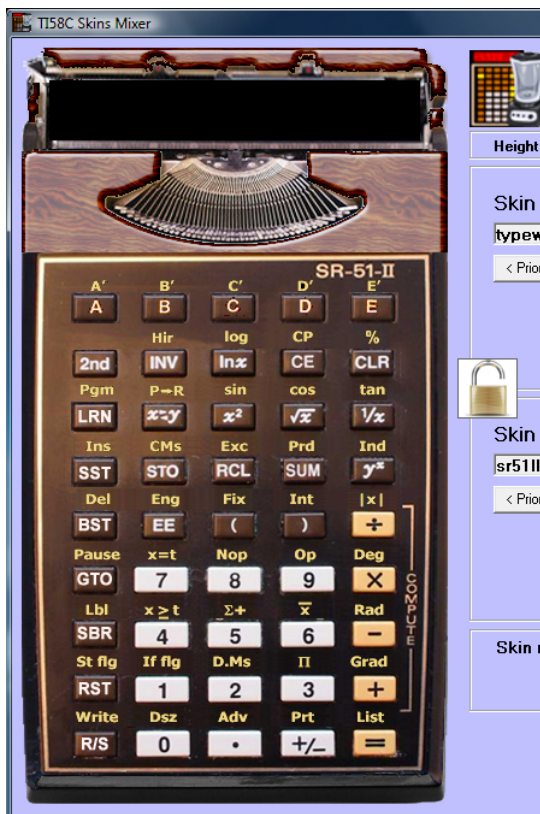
TI58C Skins Mixer

Height

Skin
typew
< Prio

Skin
sr51II
< Prio

Skin

SR-51-II

A'
A
B'
B
C'
C
D'
D
E'
E

Hir
log
CP
%
2nd
INV
$\ln x$
CE
CLR

Pgm
P→R
sin
cos
tan
LRN
$x{\rightleftarrows}y$
$x^2$
$\sqrt{x}$
$1/x$

Ins
CMs
Exc
Prd
Ind
SST
STO
RCL
SUM
$y^x$

Del
Eng
Fix
Int
|x|
BST
EE
(
)
÷

Pause
x=t
Nop
Op
Deg
GTO
7
8
9
×

Lbl
$x \geq t$
Σ+
$\bar{x}$
Rad
SBR
4
5
6
−

St flg
If flg
D.Ms
Π
Grad
RST
1
2
3
+

Write
Dsz
Adv
Prt
List
R/S
0
•
+/−
=

COMPUTE